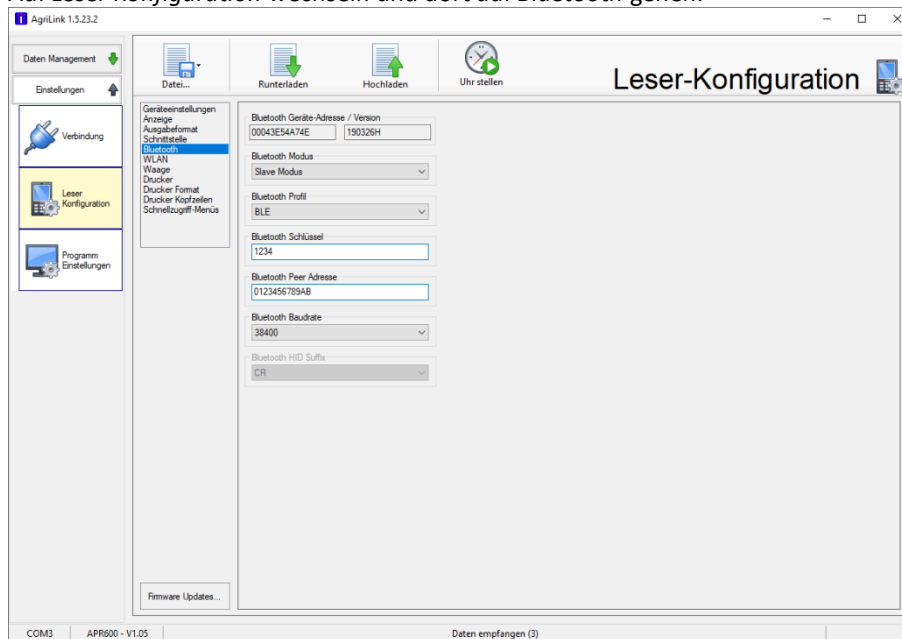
AgriLink 1.5.23.2

Daten Management

Einstellungen

Verbindung

Leser Konfiguration

Programm Einstellungen

Datei...

Runterladen

Hochladen

Uhr stellen

Leser-Konfiguration

Geräteeinstellungen
Anzeige
Ausgabeformat
Schnittstelle
Bluetooth
WLAN
Waage
Drucker
Drucker Format
Drucker Kopfzeilen
Schnellzugriff-Menüs

Bluetooth Geräte-Adresse / Version
00043E54A74E
190326H

Bluetooth Modus
Slave Modus

Bluetooth Profil
BLE

Bluetooth Schlüssel
1234

Bluetooth Peer Adresse
0123456789AB

Bluetooth Baudrate
38400

Bluetooth HID Suffix
CR

Firmware Updates...

COM3
APR600 - V1.05
Daten empfangen (3)